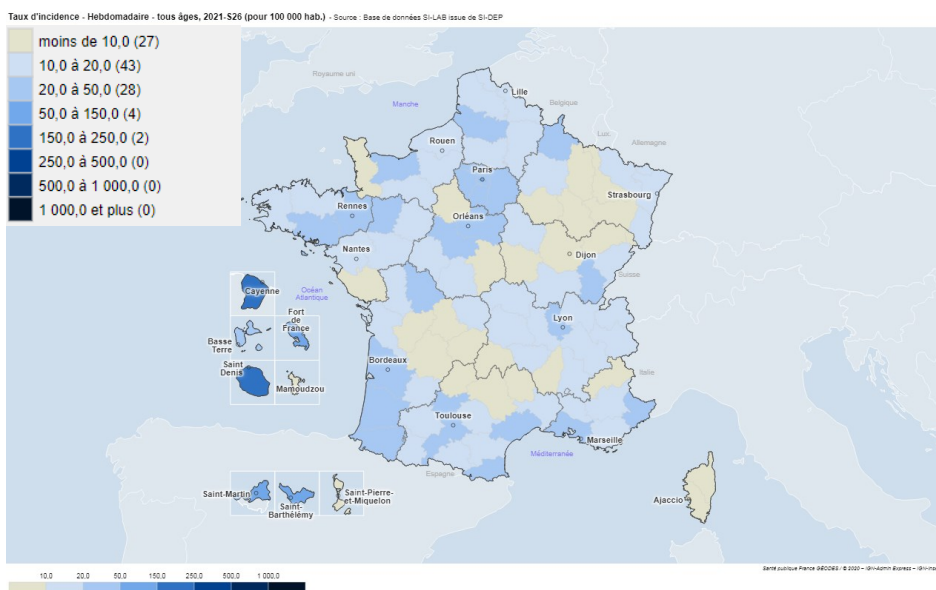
Taux d'incidence - Hebdomadaire - tous âges, 2021-S26 (pour 100 000 hab.) - Source : Base de données SI-LAB issue de SI-DEP

moins de 10,0 (27)
10,0 à 20,0 (43)
20,0 à 50,0 (28)
50,0 à 150,0 (4)
150,0 à 250,0 (2)
250,0 à 500,0 (0)
500,0 à 1 000,0 (0)
1 000,0 et plus (0)

Royaume uni
Manche
Lille
Belgique
Lux.
Allemagne
Rouen
Paris
Strasbourg
Rennes
Orléans
Nantes
Dijon
Suisse
Cayenne
Océan Atlantique
Fort de France
Basse Terre
Saint Denis
Mamoudzou
Lyon
Bordeaux
Italie
Toulouse
Marseille
Méditerranée
Espagne
Ajaccio
Saint-Martin
Saint-Barthélemy
Saint-Pierre-et-Miquelon

Santé publique France GEODES / © 2020 – IGN-Admin Express – IGN-Insee

10,0 20,0 50,0 150,0 250,0 500,0 1 000,0